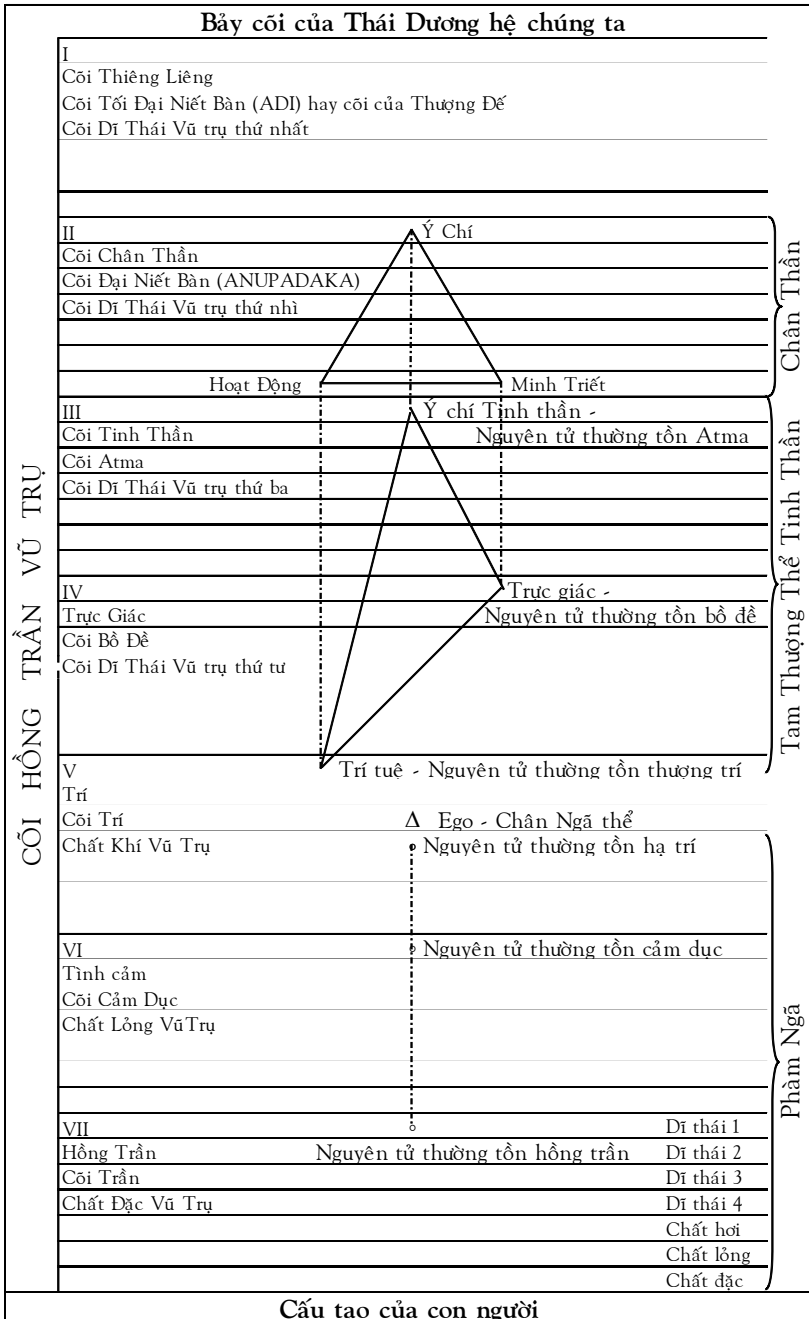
Bảy cõi của Thái Dương hệ chúng ta

I
Cõi Thiêng Liêng
Cõi Tối Đại Niết Bàn (ADI) hay cõi của Thượng Đế
Cõi Dĩ Thái Vũ trụ thứ nhất

II
Cõi Chân Thần
Cõi Đại Niết Bàn (ANUPADAKA)
Cõi Dĩ Thái Vũ trụ thứ nhì

Ý Chí
Hoạt Động
Minh Triết

Chân Thần

III
Cõi Tinh Thần
Cõi Atma
Cõi Dĩ Thái Vũ trụ thứ ba

Ý chí Tinh thần - Nguyên tử thường tồn Atma

IV
Trực Giác
Cõi Bồ Đề
Cõi Dĩ Thái Vũ trụ thứ tư

Trực giác - Nguyên tử thường tồn bồ đề

Tam Thượng Thể Tinh Thần

V
Trí
Cõi Trí
Chất Khí Vũ Trụ

Trí tuệ - Nguyên tử thường tồn thượng trí
Δ Ego - Chân Ngã thể
Nguyên tử thường tồn hạ trí

VI
Tình cảm
Cõi Cảm Dục
Chất Lỏng VũTrụ

Nguyên tử thường tồn cảm dục

VII
Hồng Trần
Cõi Trần
Chất Đặc Vũ Trụ

Nguyên tử thường tồn hồng trần

Dĩ thái 1
Dĩ thái 2
Dĩ thái 3
Dĩ thái 4
Chất hơi
Chất lỏng
Chất đặc

Phàm Ngã

CÕI HỒNG TRẦN VŨ TRỤ

Cấu tạo của con người